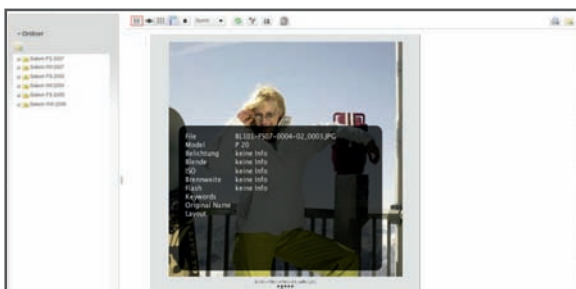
Ordner

Select FS 2007
Select HV 2007
Select FS 2010
Select HV 2010
Select FS 2009
Select HV 2009

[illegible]

File BL101–FS07–0004–02_0003.JPG
Model P 20
Belichtung keine Info
Blende keine Info
ISO keine Info
Brennweite keine Info
Flash keine Info
Keywords
Original Name
Layout

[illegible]